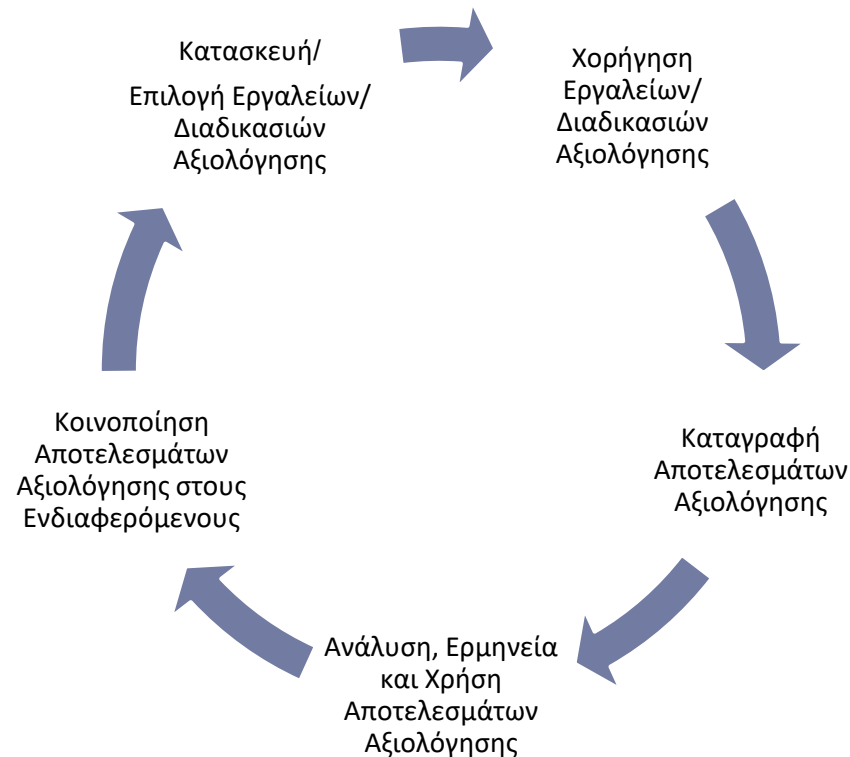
Κατασκευή/
Επιλογή Εργαλείων/ Διαδικασιών Αξιολόγησης

Χορήγηση Εργαλείων/ Διαδικασιών Αξιολόγησης

Καταγραφή Αποτελεσμάτων Αξιολόγησης

Ανάλυση, Ερμηνεία και Χρήση Αποτελεσμάτων Αξιολόγησης

Κοινοποίηση Αποτελεσμάτων Αξιολόγησης στους Ενδιαφερόμενους